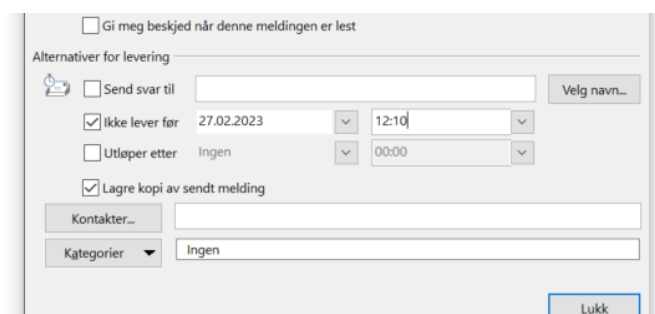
Gi meg beskjed når denne meldingen er lest

Alternativer for levering

Send svar til

Velg navn...

Ikke lever før 27.02.2023 12:10

Utløper etter Ingen 00:00

Lagre kopi av sendt melding

Kontakter...

Kategorier Ingen

Lukk